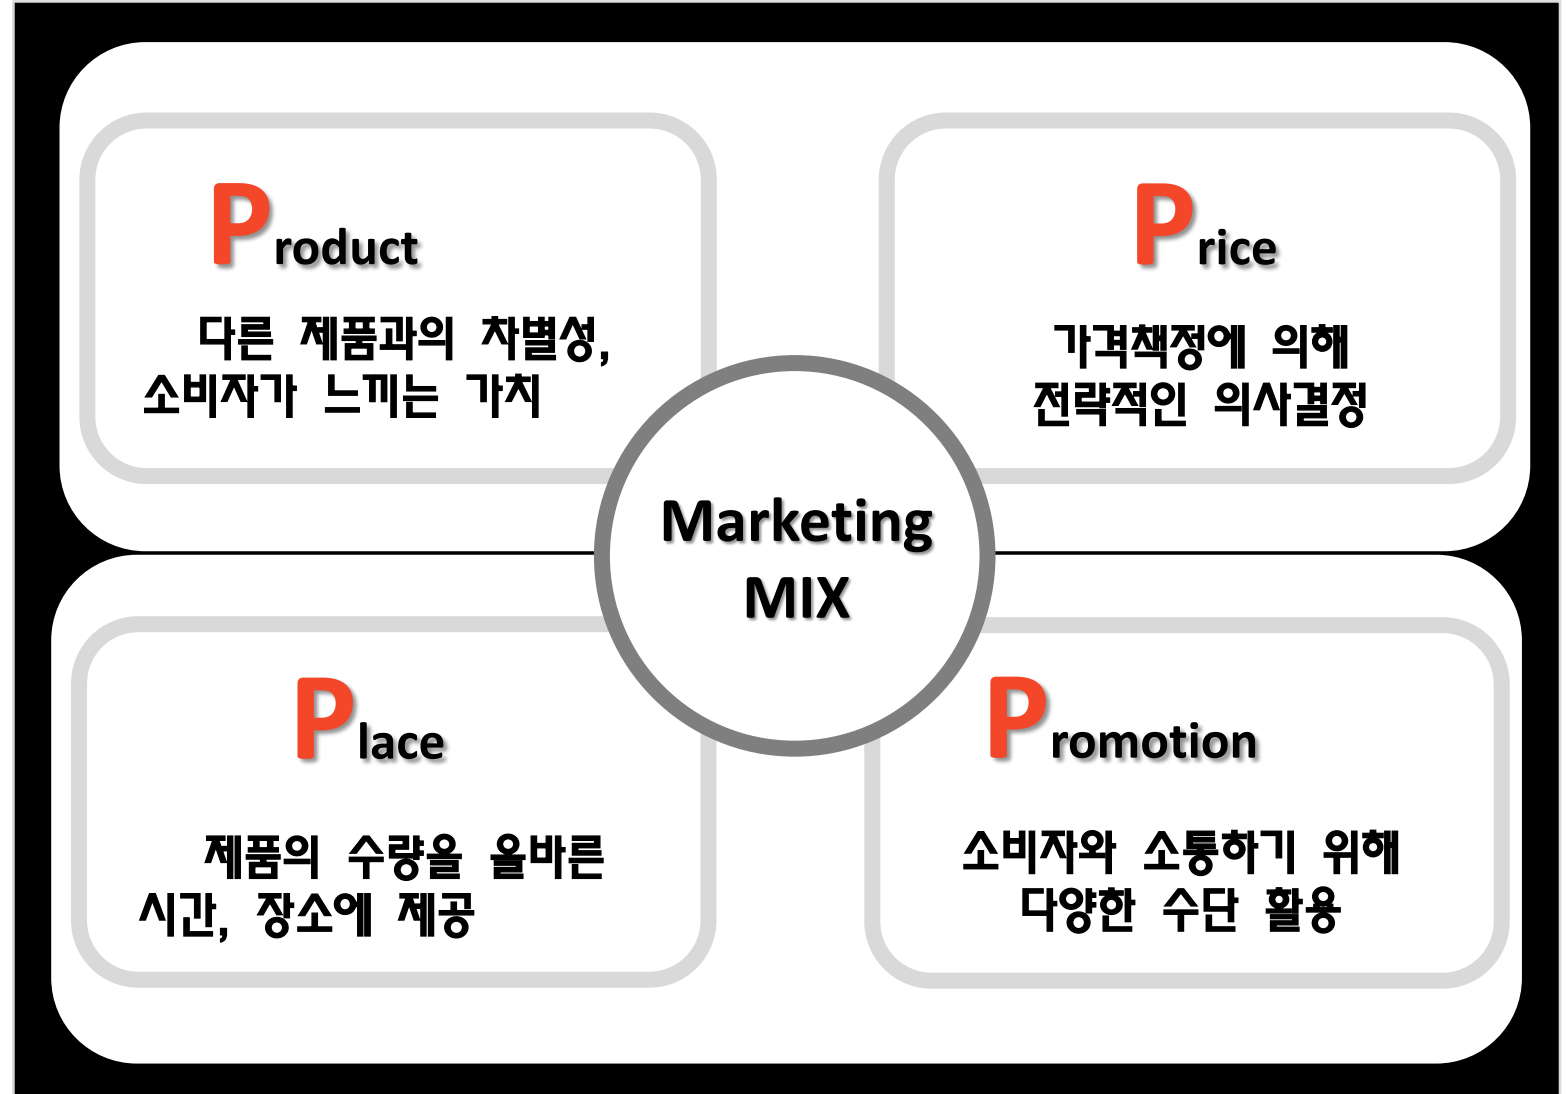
Product

다른 제품과의 차별성, 소비자가 느끼는 가치

Price

가격책정에 의해 전략적인 의사결정

Marketing MIX

Place

제품의 수량을 올바른 시간, 장소에 제공

Promotion

소비자와 소통하기 위해 다양한 수단 활용